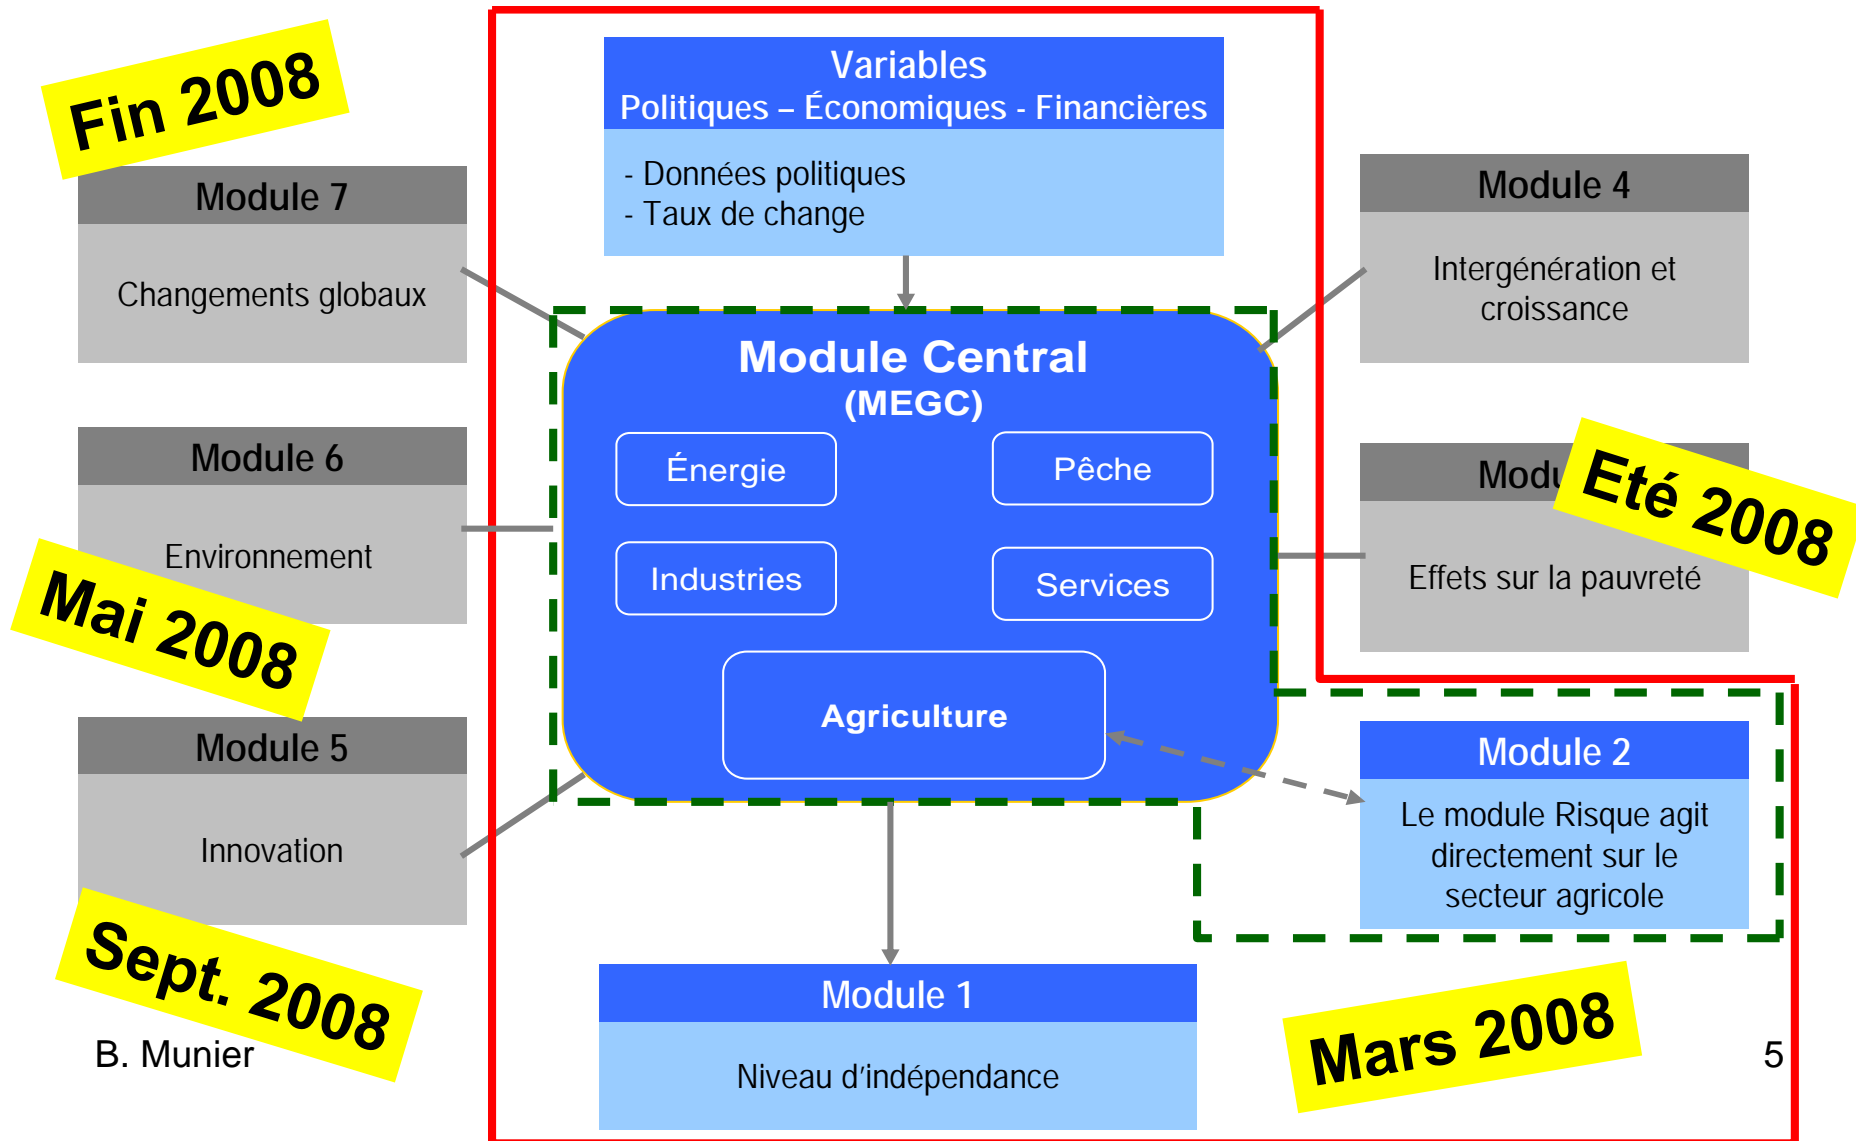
Fin 2008

Module 7

Changements globaux

Module 6

Environnement

Mai 2008

Module 5

Innovation

Sept. 2008

B. Munier

Variables
Politiques – Économiques - Financières

- Données politiques
- Taux de change

Module Central
(MEGC)

Énergie

Pêche

Industries

Services

Agriculture

Module 1

Niveau d'indépendance

Module 4

Intergénération et croissance

Modu

Eté 2008

Effets sur la pauvreté

Module 2

Le module Risque agit directement sur le secteur agricole

Mars 2008

5